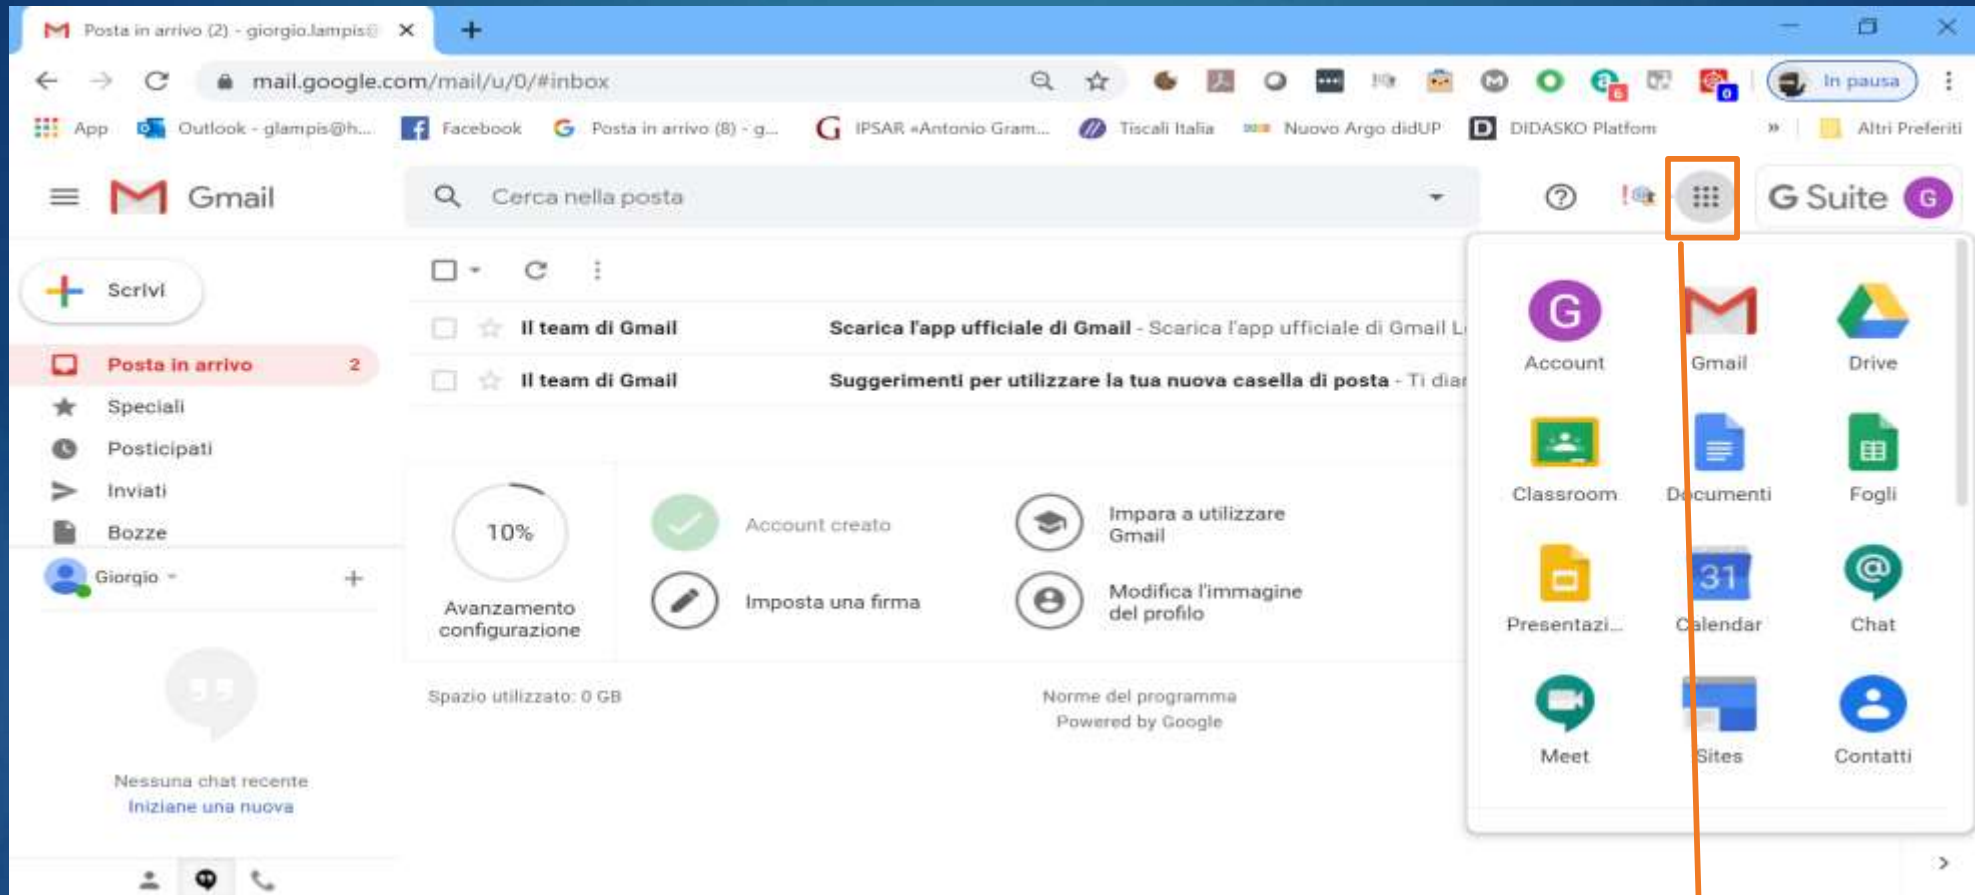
Posta in arrivo (2) - giorgio.lampis@
mail.google.com/mail/u/0/#inbox
In pausa
App Outlook - glampis@h... Facebook Posta in arrivo (8) - g... IPSAR «Antonio Gram... Tiscali Italia Nuovo Argo didUP DIDASKO Platform » Altri Preferiti

Gmail
Cerca nella posta
G Suite G

Scrivi
Posta in arrivo 2
Speciali
Posticipati
Inviati
Bozze
Giorgio

Il team di Gmail Scarica l'app ufficiale di Gmail - Scarica l'app ufficiale di Gmail L
Il team di Gmail Suggerimenti per utilizzare la tua nuova casella di posta - Ti diar

10%
Avanzamento configurazione
Account creato
Imposta una firma
Impara a utilizzare Gmail
Modifica l'immagine del profilo

Spazio utilizzato: 0 GB
Norme del programma
Powered by Google

Nessuna chat recente
Iniziane una nuova

Account Gmail Drive
Classroom Documenti Fogli
Presentazi... Calendar Chat
Meet Sites Contatti
31